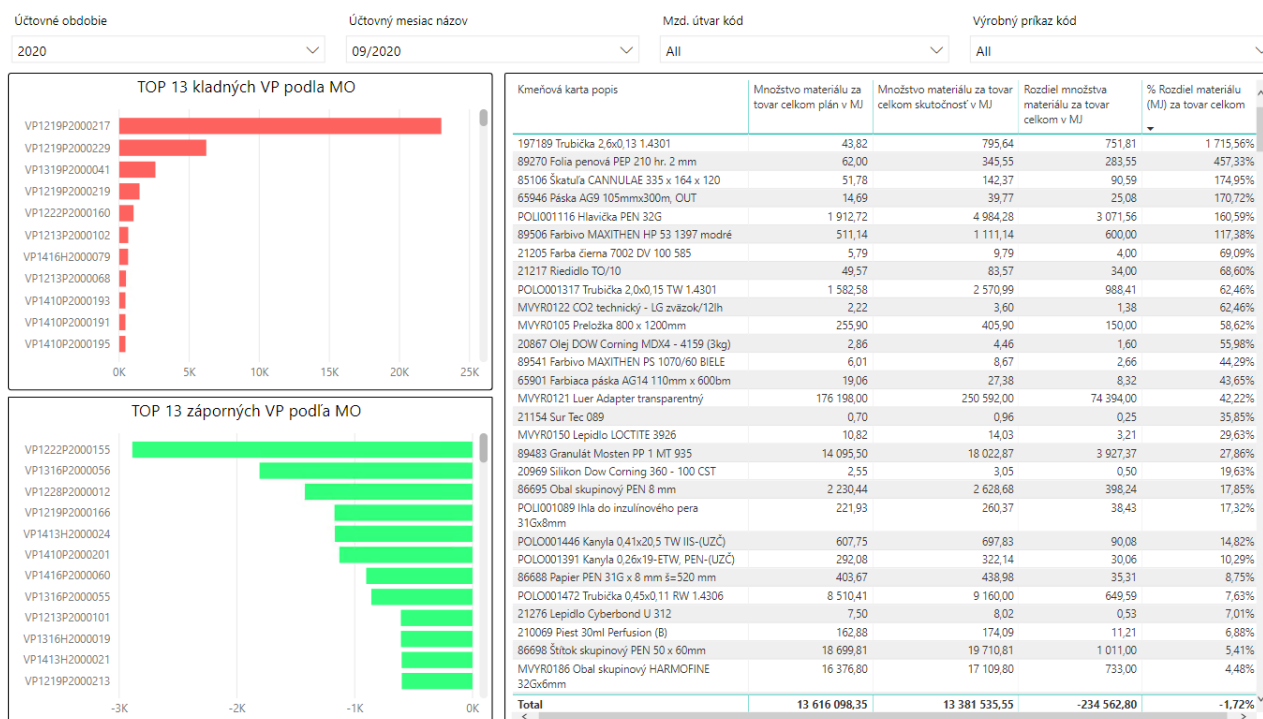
Účtovné obdobie
2020

Účtovný mesiac názov
09/2020

Mzd. útvar kód
All

Výrobný príkaz kód
All

TOP 13 kladných VP podla MO

VP1219P2000217
VP1219P2000229
VP1319P2000041
VP1219P2000219
VP1222P2000160
VP1213P2000102
VP1416H2000079
VP1213P2000068
VP1410P2000193
VP1410P2000191
VP1410P2000195

0K 5K 10K 15K 20K 25K

TOP 13 záporných VP podľa MO

VP1222P2000155
VP1316P2000056
VP1228P2000012
VP1219P2000166
VP1413H2000024
VP1410P2000201
VP1416P2000060
VP1316P2000055
VP1213P2000101
VP1316H2000019
VP1413H2000021
VP1219P2000213

-3K -2K -1K 0K

| Kmeňová karta popis | Množstvo materiálu za tovar celkom plán v MJ | Množstvo materiálu za tovar celkom skutočnosť v MJ | Rozdiel množstva materiálu za tovar celkom v MJ | % Rozdiel materiálu (MJ) za tovar celkom |
|---|---|---|---|---|
| 197189 Trubička 2,6x0,13 1.4301 | 43,82 | 795,64 | 751,81 | 1 715,56% |
| 89270 Folia penová PEP 210 hr. 2 mm | 62,00 | 345,55 | 283,55 | 457,33% |
| 85106 Škatuľa CANNULAE 335 x 164 x 120 | 51,78 | 142,37 | 90,59 | 174,95% |
| 65946 Páska AG9 105mmx300m, OUT | 14,69 | 39,77 | 25,08 | 170,72% |
| POLI001116 Hlavička PEN 32G | 1 912,72 | 4 984,28 | 3 071,56 | 160,59% |
| 89506 Farbivo MAXITHEN HP 53 1397 modré | 511,14 | 1 111,14 | 600,00 | 117,38% |
| 21205 Farba čierna 7002 DV 100 585 | 5,79 | 9,79 | 4,00 | 69,09% |
| 21217 Riedidlo TO/10 | 49,57 | 83,57 | 34,00 | 68,60% |
| POLO001317 Trubička 2,0x0,15 TW 1.4301 | 1 582,58 | 2 570,99 | 988,41 | 62,46% |
| MVYR0122 CO2 technický - LG zväzok/12lh | 2,22 | 3,60 | 1,38 | 62,46% |
| MVYR0105 Preložka 800 x 1200mm | 255,90 | 405,90 | 150,00 | 58,62% |
| 20867 Olej DOW Corning MDX4 - 4159 (3kg) | 2,86 | 4,46 | 1,60 | 55,98% |
| 89541 Farbivo MAXITHEN PS 1070/60 BIELE | 6,01 | 8,67 | 2,66 | 44,29% |
| 65901 Farbiaca páska AG14 110mm x 600bm | 19,06 | 27,38 | 8,32 | 43,65% |
| MVYR0121 Luer Adapter transparentný | 176 198,00 | 250 592,00 | 74 394,00 | 42,22% |
| 21154 Sur Tec 089 | 0,70 | 0,96 | 0,25 | 35,85% |
| MVYR0150 Lepidlo LOCTITE 3926 | 10,82 | 14,03 | 3,21 | 29,63% |
| 89483 Granulát Mosten PP 1 MT 935 | 14 095,50 | 18 022,87 | 3 927,37 | 27,86% |
| 20969 Silikon Dow Corning 360 - 100 CST | 2,55 | 3,05 | 0,50 | 19,63% |
| 86695 Obal skupinový PEN 8 mm | 2 230,44 | 2 628,68 | 398,24 | 17,85% |
| POLI001089 Ihla do inzulínového pera 31Gx8mm | 221,93 | 260,37 | 38,43 | 17,32% |
| POLO001446 Kanyla 0,41x20,5 TW IIS-(UZČ) | 607,75 | 697,83 | 90,08 | 14,82% |
| POLO001391 Kanyla 0,26x19-ETW, PEN-(UZČ) | 292,08 | 322,14 | 30,06 | 10,29% |
| 86688 Papier PEN 31G x 8 mm š=520 mm | 403,67 | 438,98 | 35,31 | 8,75% |
| POLO001472 Trubička 0,45x0,11 RW 1.4306 | 8 510,41 | 9 160,00 | 649,59 | 7,63% |
| 21276 Lepidlo Cyberbond U 312 | 7,50 | 8,02 | 0,53 | 7,01% |
| 210069 Piest 30ml Perfusion (B) | 162,88 | 174,09 | 11,21 | 6,88% |
| 86698 Štítok skupinový PEN 50 x 60mm | 18 699,81 | 19 710,81 | 1 011,00 | 5,41% |
| MVYR0186 Obal skupinový HARMOFINE 32Gx6mm | 16 376,80 | 17 109,80 | 733,00 | 4,48% |
| Total | 13 616 098,35 | 13 381 535,55 | -234 562,80 | -1,72% |